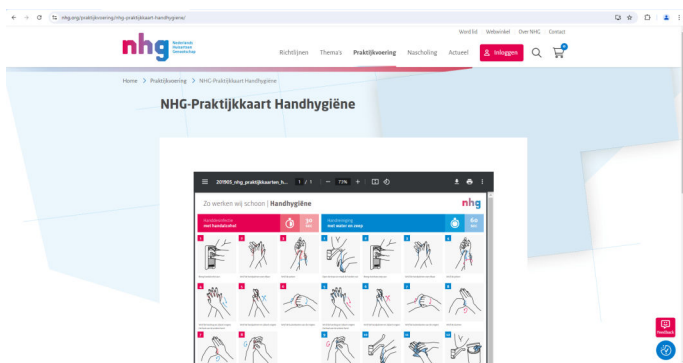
nhg.org/praktijkvoering/nhg-praktijkkaart-handhygiene/

Word lid Webwinkel Over NHG Contact

nhg Nederlands Huisartsen Genootschap

Richtlijnen Thema's Praktijkvoering Nascholing Actueel Inloggen

Home > Praktijkvoering > NHG-Praktijkkaart Handhygiëne

NHG-Praktijkkaart Handhygiëne

201905_nhg_praktijkkaarten_h... 1 / 1 — 75% +

Zo werken wij schoon | Handhygiëne

nhg

Handdesinfectie met handalcohol

30 sec

Handreiniging met water en zeep

60 sec

1 2 3 4

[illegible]

Feedback